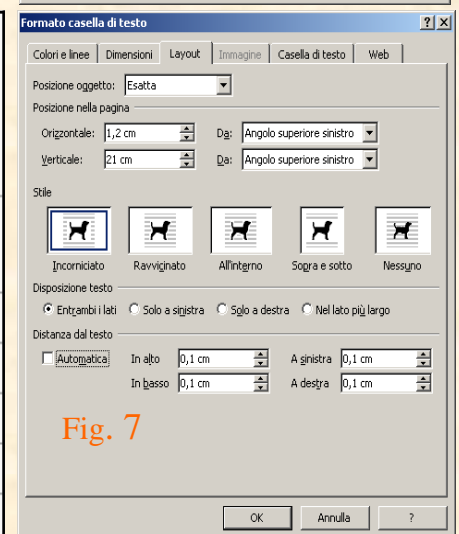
Formato casella di testo

? X

Colori e linee | Dimensioni | Layout | Immagine | Casella di testo | Web

Posizione oggetto: Esatta

Posizione nella pagina

Orizzontale: 1,2 cm Da: Angolo superiore sinistro

Verticale: 21 cm Da: Angolo superiore sinistro

Stile

Incorniciato Ravvicinato All'interno Sopra e sotto Nessuno

Disposizione testo

Entrambi i lati Solo a sinistra Solo a destra Nel lato più largo

Distanza dal testo

Automatica In alto 0,1 cm A sinistra 0,1 cm

In basso 0,1 cm A destra 0,1 cm

Fig. 7

OK Annulla ?